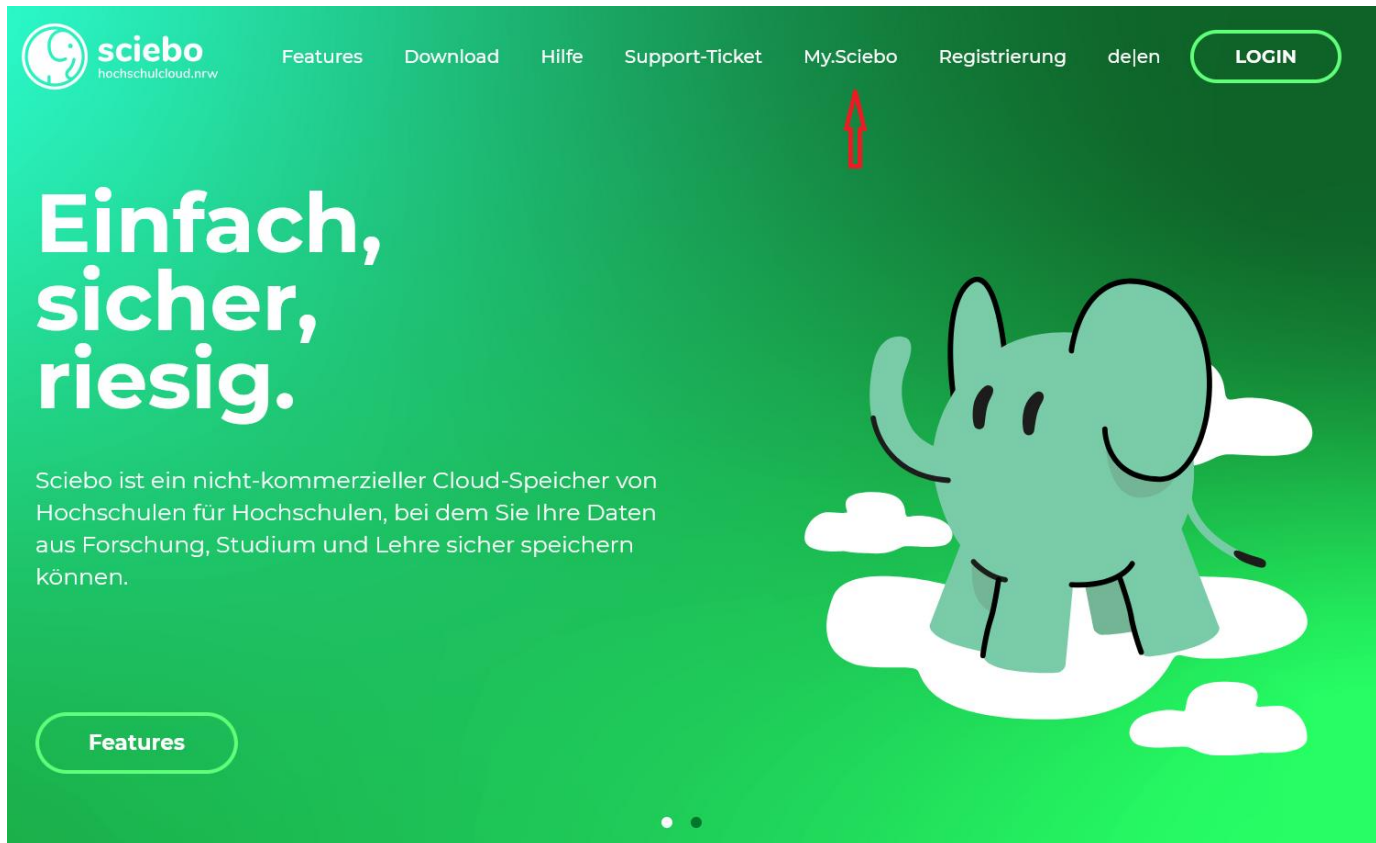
sciebo
hochschulcloud.nrw

Features Download Hilfe Support-Ticket My.Sciebo Registrierung de|en LOGIN

Einfach, sicher, riesig.

Sciebo ist ein nicht-kommerzieller Cloud-Speicher von Hochschulen für Hochschulen, bei dem Sie Ihre Daten aus Forschung, Studium und Lehre sicher speichern können.

Features